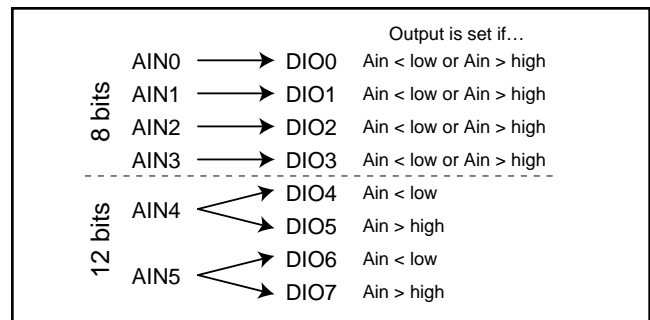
Output is set if…

8 bits

AIN0 → DIO0 Ain < low or Ain > high

AIN1 → DIO1 Ain < low or Ain > high

AIN2 → DIO2 Ain < low or Ain > high

AIN3 → DIO3 Ain < low or Ain > high

12 bits

AIN4 → DIO4 Ain < low

DIO5 Ain > high

AIN5 → DIO6 Ain < low

DIO7 Ain > high